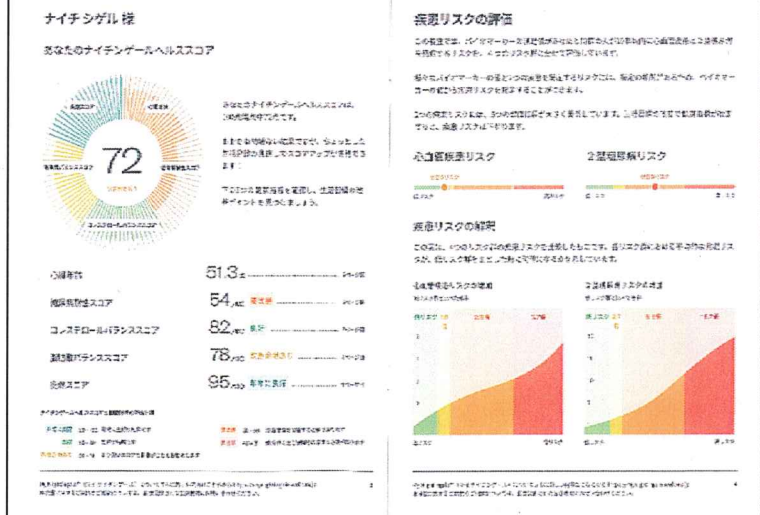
ナイチ シゲル 様

あなたのナイチンゲールヘルススコア

72

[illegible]

心臓年齢 51.3歳

糖尿病傾向スコア 54点

コレステロールバランススコア 82点

脂肪酸バランススコア 78点

炎症スコア 95点

疾患リスクの評価

心血管疾患リスク

2型糖尿病リスク

疾患リスクの解説